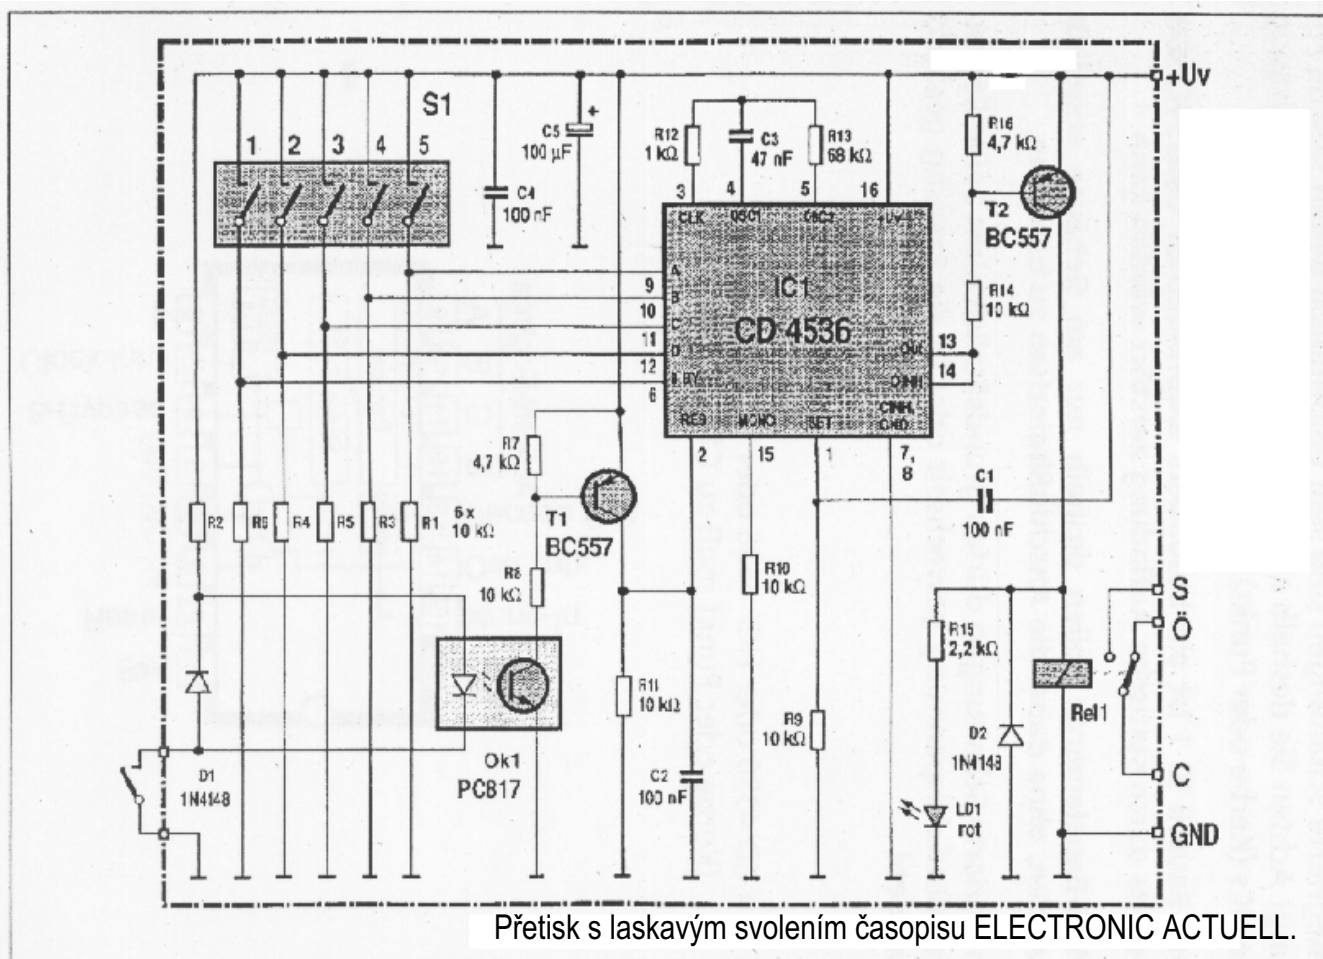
S1
1 2 3 4 5
C5
100 µF
C4
100 nF
R12
1 kΩ
C3
47 nF
R13
68 kΩ
3 4 5 16
CLK OSC1 OSC2 +UV
IC1
CD 4536
A B C D
9 10 11 12 6
R16
4,7 kΩ
T2
BC557
R14
10 kΩ
13 14
OUT
OINH
RES MONO SET
CINH GND
2 15 1 7, 8
R7
4,7 kΩ
T1
BC557
R2 R6 R4 R5 R3 R1
6 x
10 kΩ
R8
10 kΩ
C1
100 nF
R10
10 kΩ
R11
10 kΩ
R9
10 kΩ
R15
2,2 kΩ
D2
1N4148
LD1
rot
C2
100 nF
D1
1N4148
Ok1
PC817
Rel1
+Uv
S
Ö
C
GND
Přetisk s laskavým svolením časopisu ELECTRONIC ACTUELL.